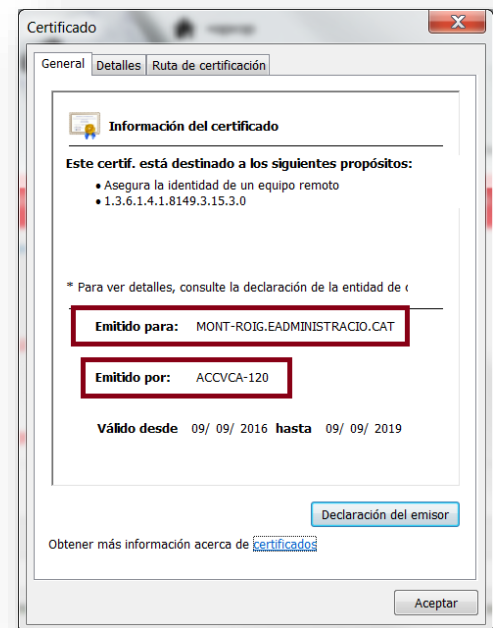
Certificado

General | Detalles | Ruta de certificación

Información del certificado

Este certif. está destinado a los siguientes propósitos:

• Asegura la identidad de un equipo remoto
• 1.3.6.1.4.1.8149.3.15.3.0

* Para ver detalles, consulte la declaración de la entidad de c

Emitido para: MONT-ROIG.EADMINISTRACIO.CAT

Emitido por: ACCVCA-120

Válido desde 09/ 09/ 2016 hasta 09/ 09/ 2019

Declaración del emisor

Obtener más información acerca de certificados

Aceptar